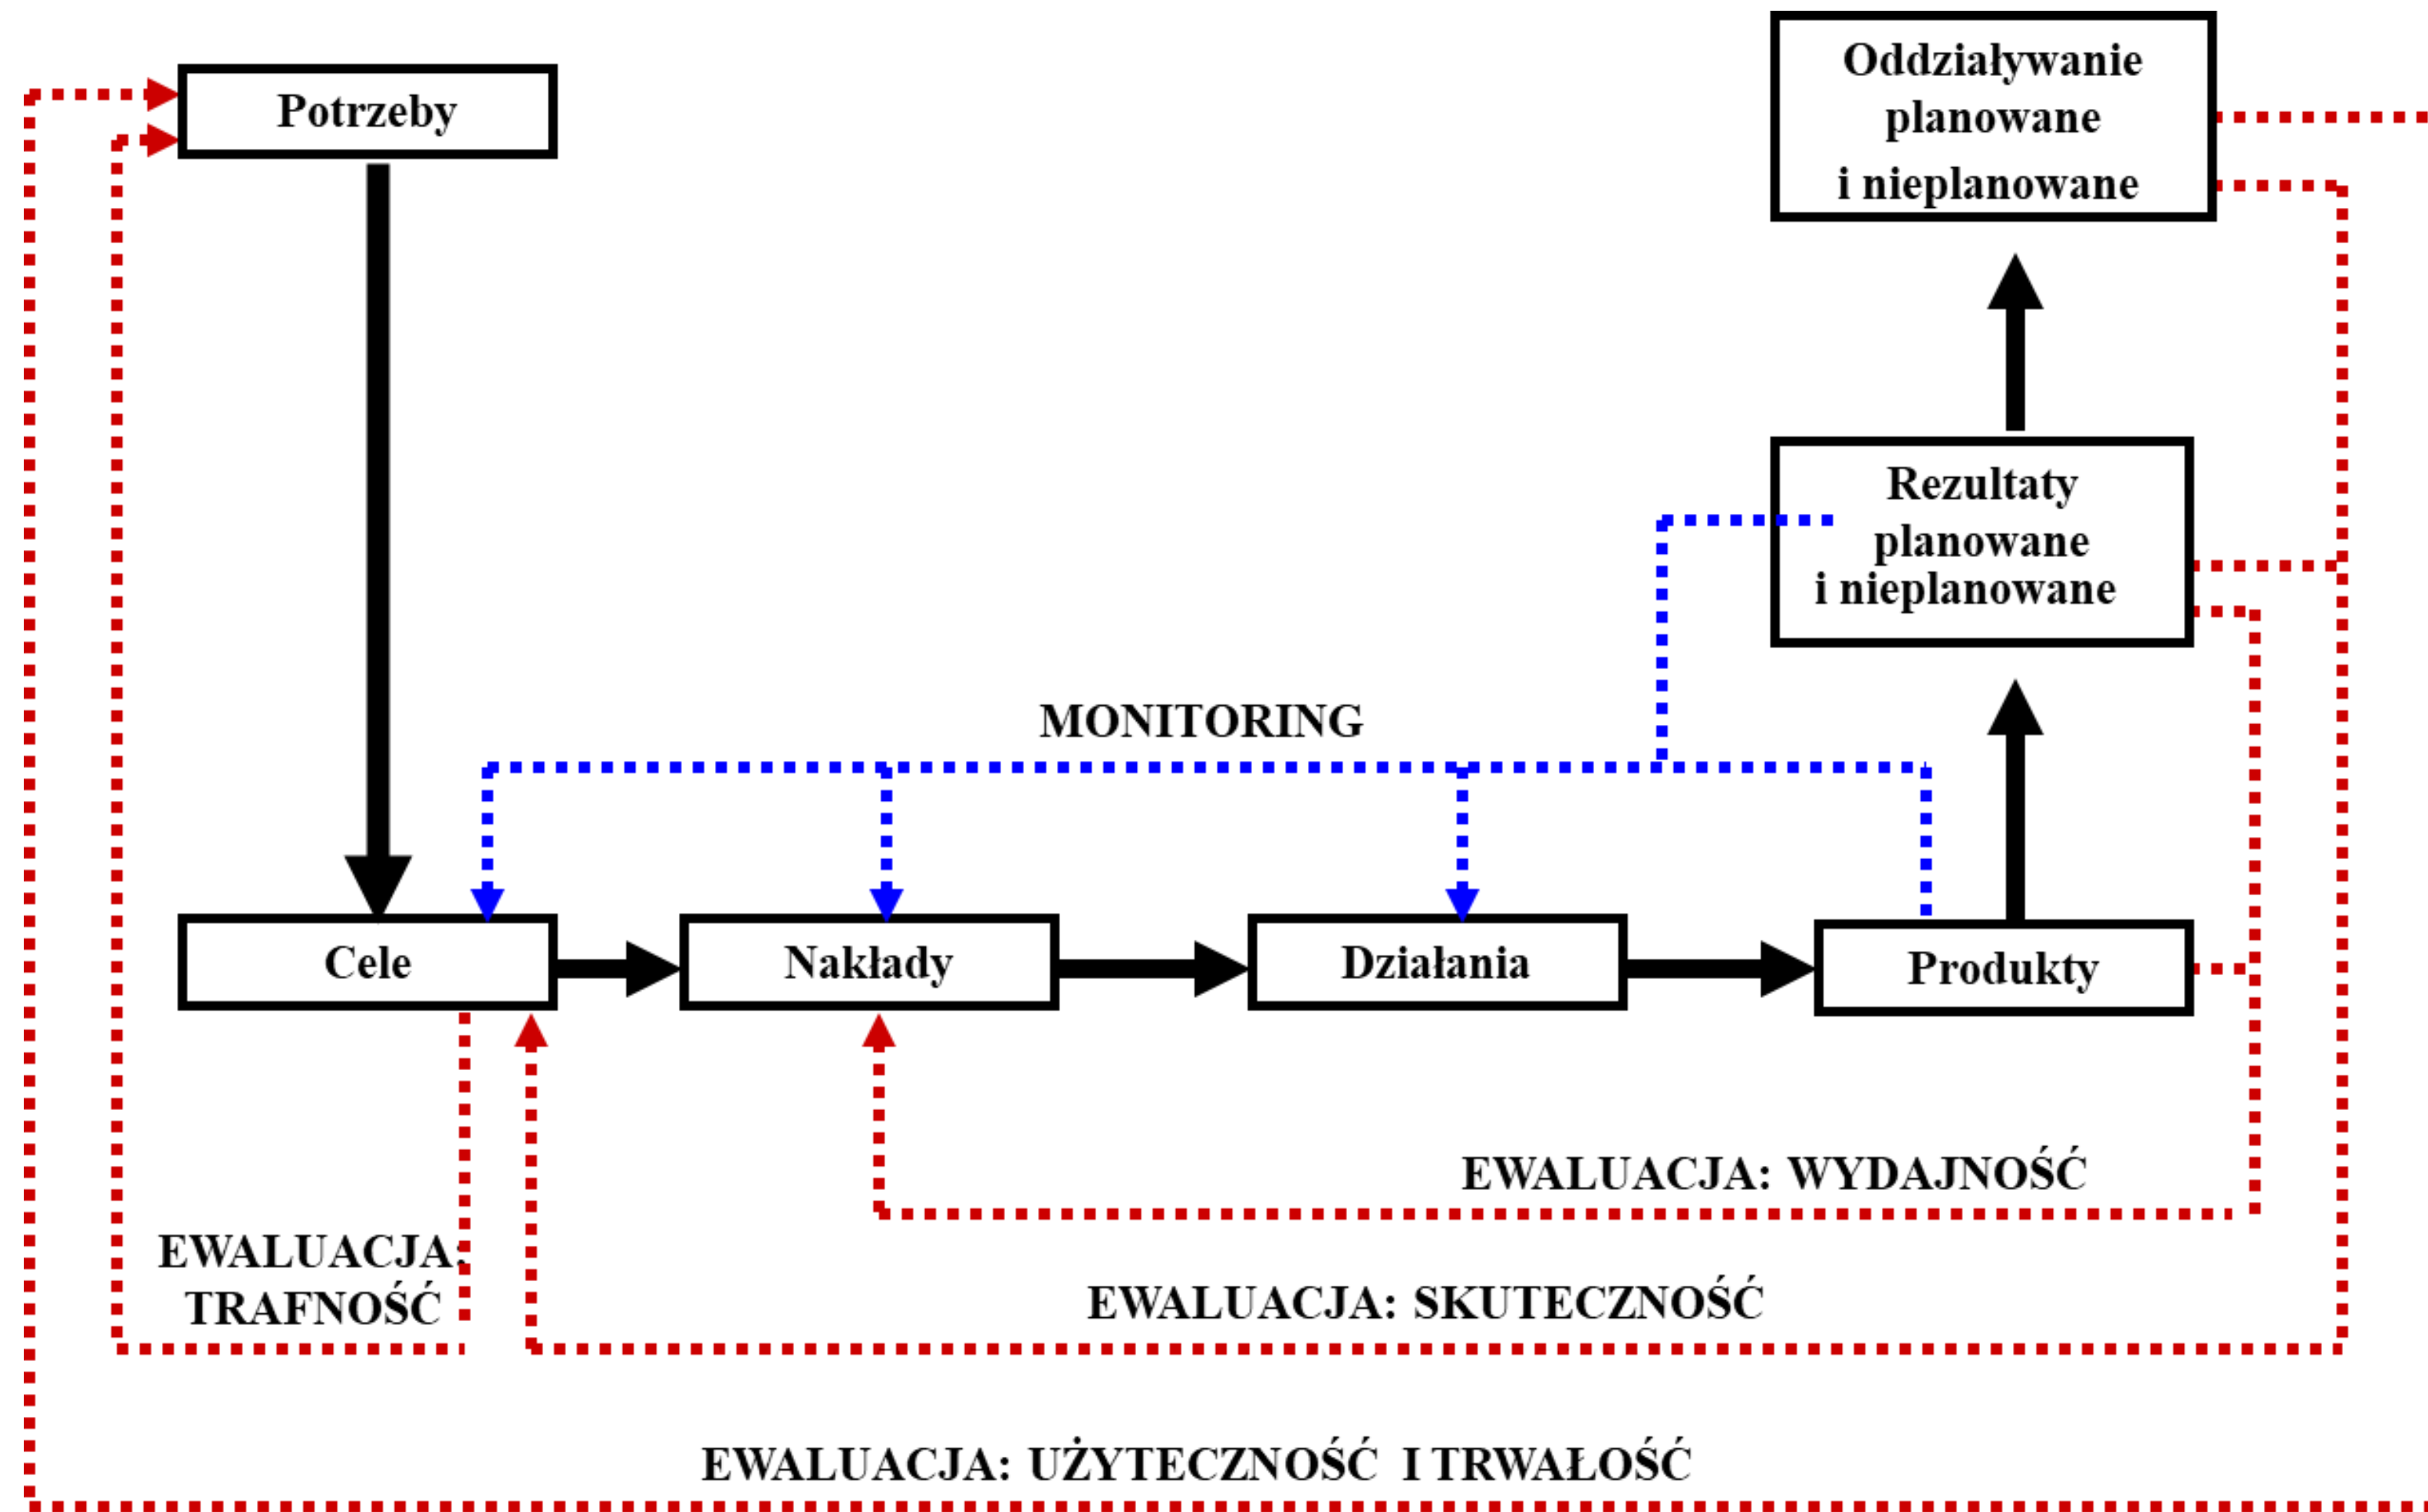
Potrzeby

Oddziaływanie planowane i nieplanowane

Rezultaty planowane i nieplanowane

MONITORING

Cele

Nakłady

Działania

Produkty

EWALUACJA: WYDAJNOŚĆ

EWALUACJA: TRAFNOŚĆ

EWALUACJA: SKUTECZNOŚĆ

EWALUACJA: UŻYTECZNOŚĆ I TRWAŁOŚĆ